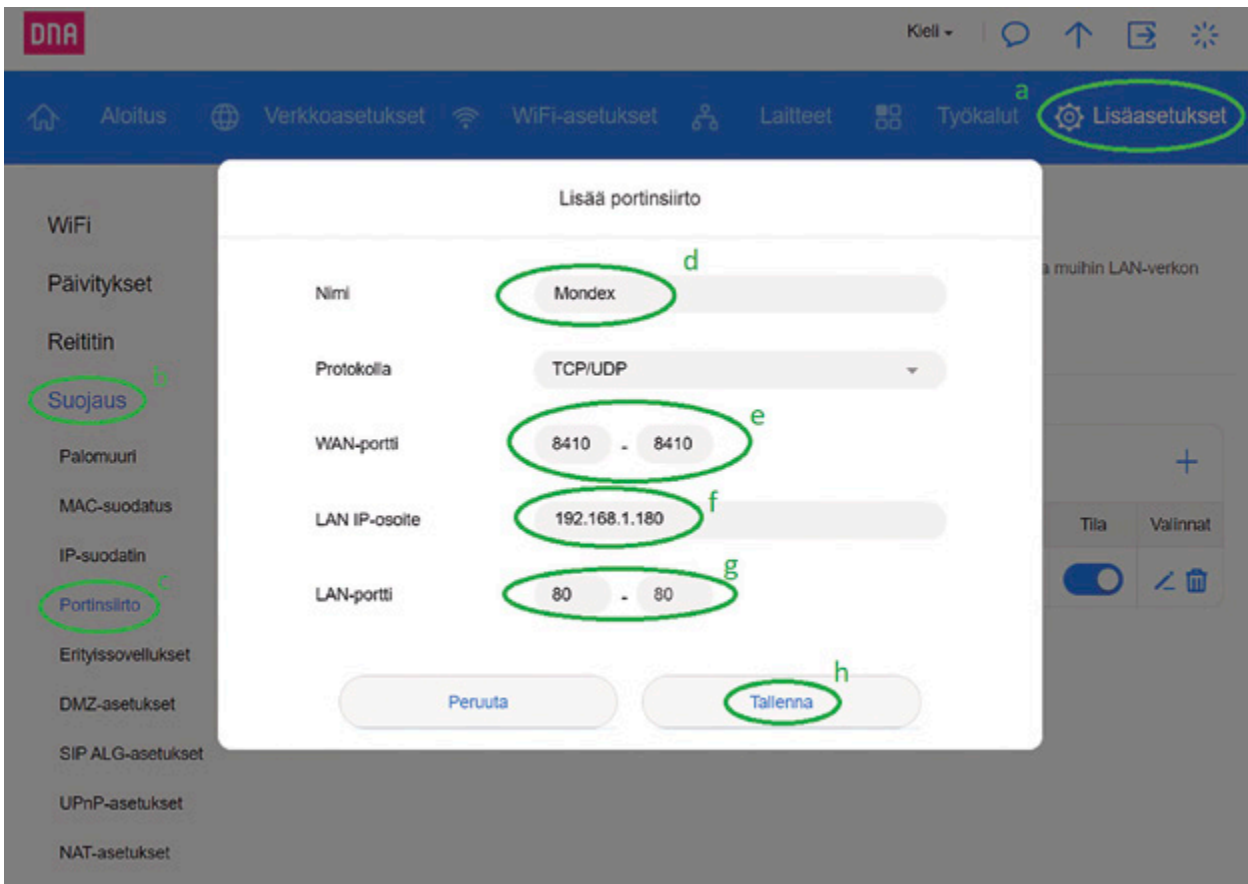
DNA

Kieli

Aloitus Verkkoasetukset WiFi-asetukset Laitteet Työkalut a Lisäasetukset

WiFi
Päivitykset
Reititin
Suojaus b
Palomuuri
MAC-suodatus
IP-suodatin
Portinsiirto c
Erityissovellukset
DMZ-asetukset
SIP ALG-asetukset
UPnP-asetukset
NAT-asetukset

a muihin LAN-verkon

| Tila | Valinnat |
|---|---|

Lisää portinsiirto

Nimi d Mondex

Protokolla TCP/UDP

WAN-portti e 8410 - 8410

LAN IP-osoite f 192.168.1.180

LAN-portti g 80 - 80

Peruuta

h Tallenna